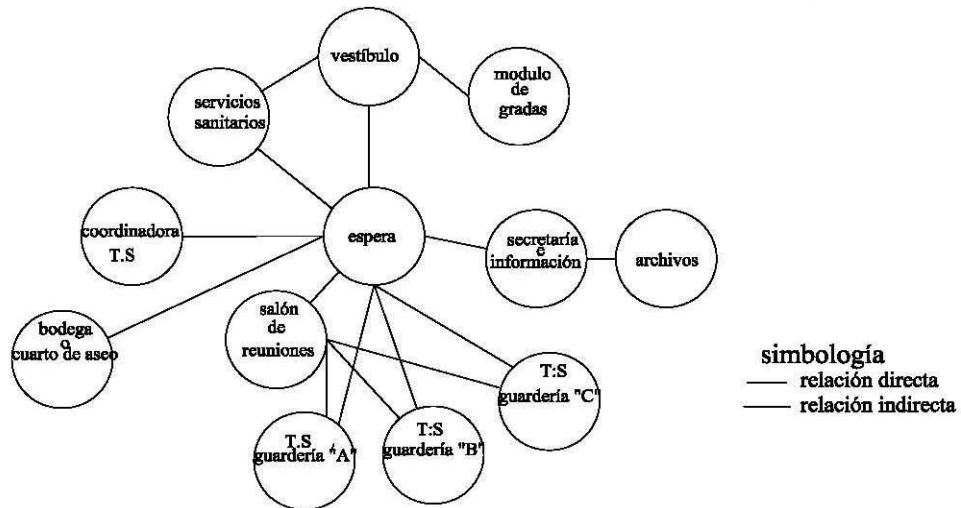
vestíbulo

modulo de gradas

servicios sanitarios

coordinadora T.S

espera

secretaría e información

archivos

bodega o cuarto de aseo

salón de reuniones

T:S guardería "C"

T.S guardería "A"

T:S guardería "B"

simbología
relación directa
relación indirecta